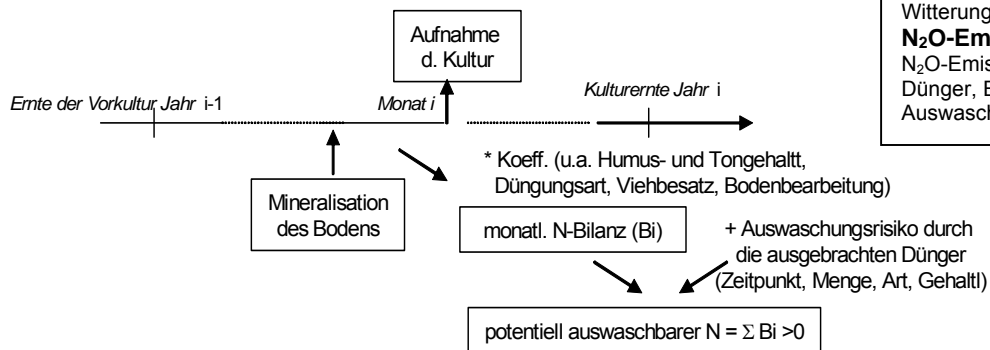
Witterung
**$N_2O$-Em**
$N_2O$-Emis
Dünger, E
Auswasch

Aufnahme d. Kultur

Ernte der Vorkultur Jahr i-1

Monat i

Kulturernte Jahr i

* Koeff. (u.a. Humus- und Tongehaltt, Düngungsart, Viehbesatz, Bodenbearbeitung)

Mineralisation des Bodens

monatl. N-Bilanz (Bi)

+ Auswaschungsrisiko durch die ausgebrachten Dünger (Zeitpunkt, Menge, Art, Gehaltl)

potentiell auswaschbarer N = $\Sigma$ Bi >0